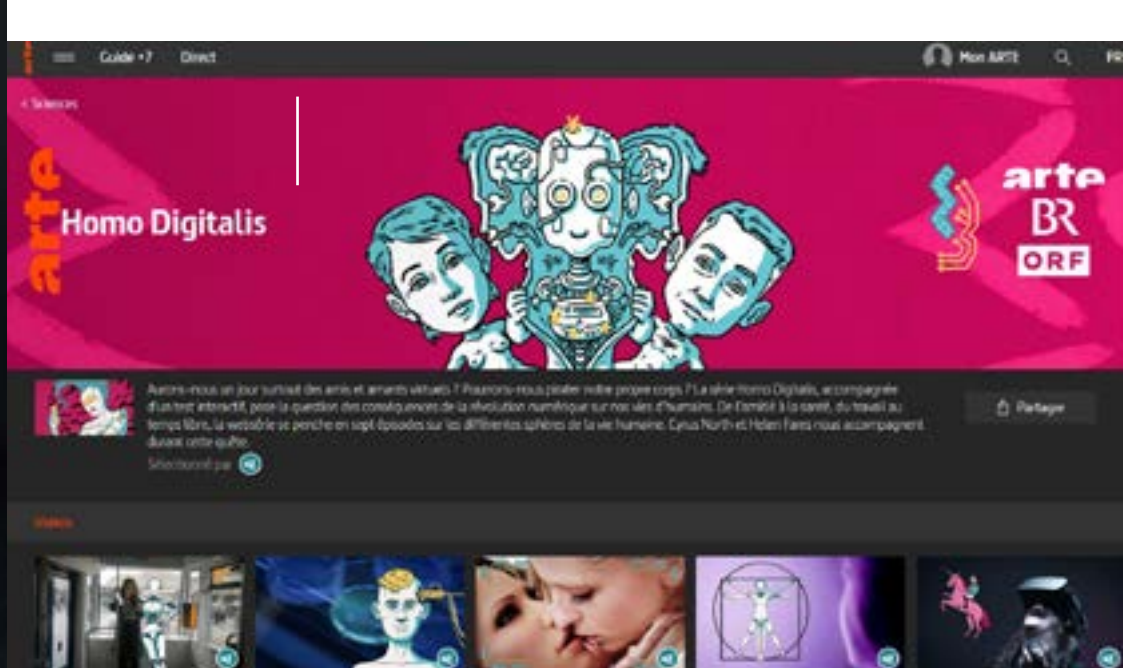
Guide +7 Direct

Mon ARTE

FR

< Sciences

arte

Homo Digitalis

arte
BR
ORF

Aurons-nous un jour surtout des amis et amants virtuels ? Pourrons-nous piloter notre propre corps ? La série Homo Digitalis, accompagnée d'un test interactif, pose la question des conséquences de la révolution numérique sur nos vies d'humains. De l'intimité à la santé, du travail au temps libre, la websérie se penche en sept épisodes sur les différentes sphères de la vie humaine. Cyrus North et Helen Fares nous accompagnent durant cette quête.

Sélectionné par

Partager

Vidéos